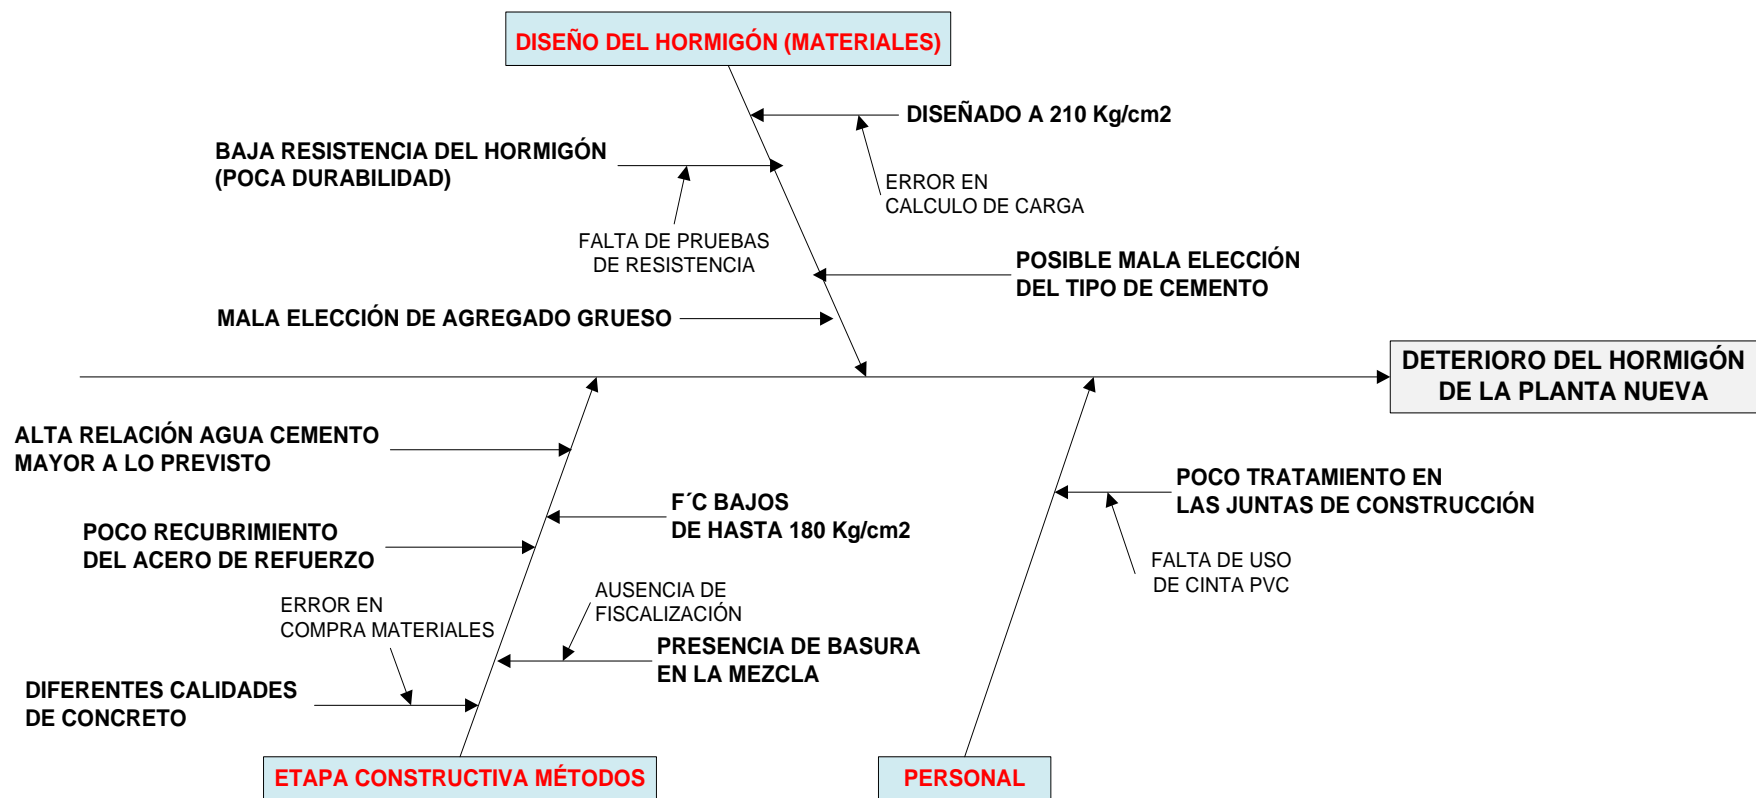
DISEÑO DEL HORMIGÓN (MATERIALES)

DISEÑADO A 210 Kg/cm2

BAJA RESISTENCIA DEL HORMIGÓN (POCA DURABILIDAD)

ERROR EN CALCULO DE CARGA

FALTA DE PRUEBAS DE RESISTENCIA

POSIBLE MALA ELECCIÓN DEL TIPO DE CEMENTO

MALA ELECCIÓN DE AGREGADO GRUESO

DETERIORO DEL HORMIGÓN DE LA PLANTA NUEVA

ALTA RELACIÓN AGUA CEMENTO MAYOR A LO PREVISTO

POCO TRATAMIENTO EN LAS JUNTAS DE CONSTRUCCIÓN

F´C BAJOS DE HASTA 180 Kg/cm2

POCO RECUBRIMIENTO DEL ACERO DE REFUERZO

FALTA DE USO DE CINTA PVC

AUSENCIA DE FISCALIZACIÓN

ERROR EN COMPRA MATERIALES

PRESENCIA DE BASURA EN LA MEZCLA

DIFERENTES CALIDADES DE CONCRETO

ETAPA CONSTRUCTIVA MÉTODOS

PERSONAL